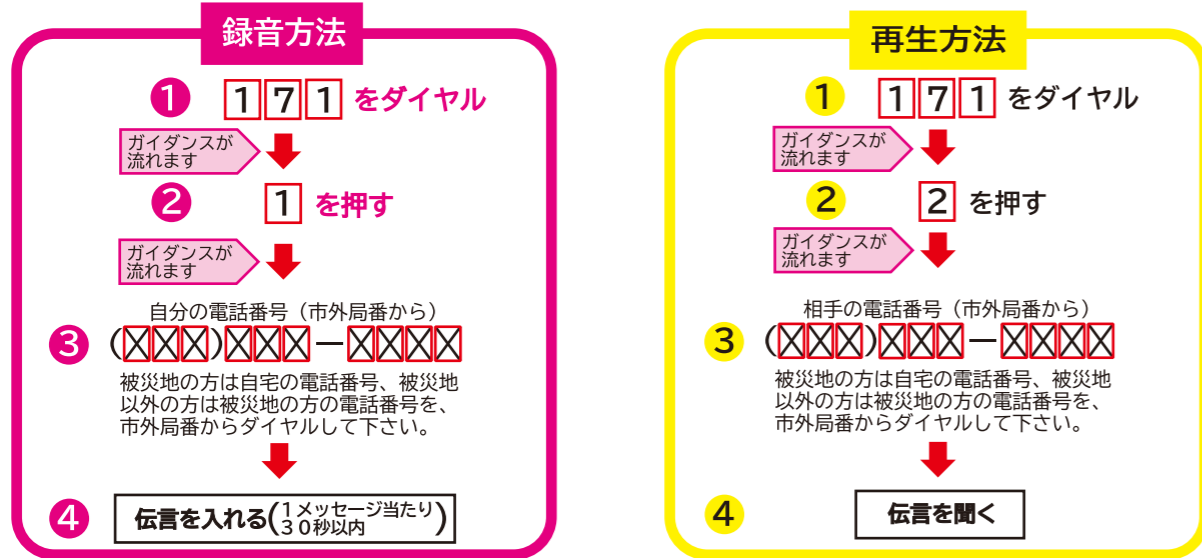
録音方法

1 171 をダイヤル

ガイダンスが流れます

2 1 を押す

ガイダンスが流れます

自分の電話番号（市外局番から）

3 (XXX)XXX－XXXX

被災地の方は自宅の電話番号、被災地以外の方は被災地の方の電話番号を、市外局番からダイヤルして下さい。

4 伝言を入れる（1メッセージ当たり30秒以内）

再生方法

1 171 をダイヤル

ガイダンスが流れます

2 2 を押す

ガイダンスが流れます

相手の電話番号（市外局番から）

3 (XXX)XXX－XXXX

被災地の方は自宅の電話番号、被災地以外の方は被災地の方の電話番号を、市外局番からダイヤルして下さい。

4 伝言を聞く